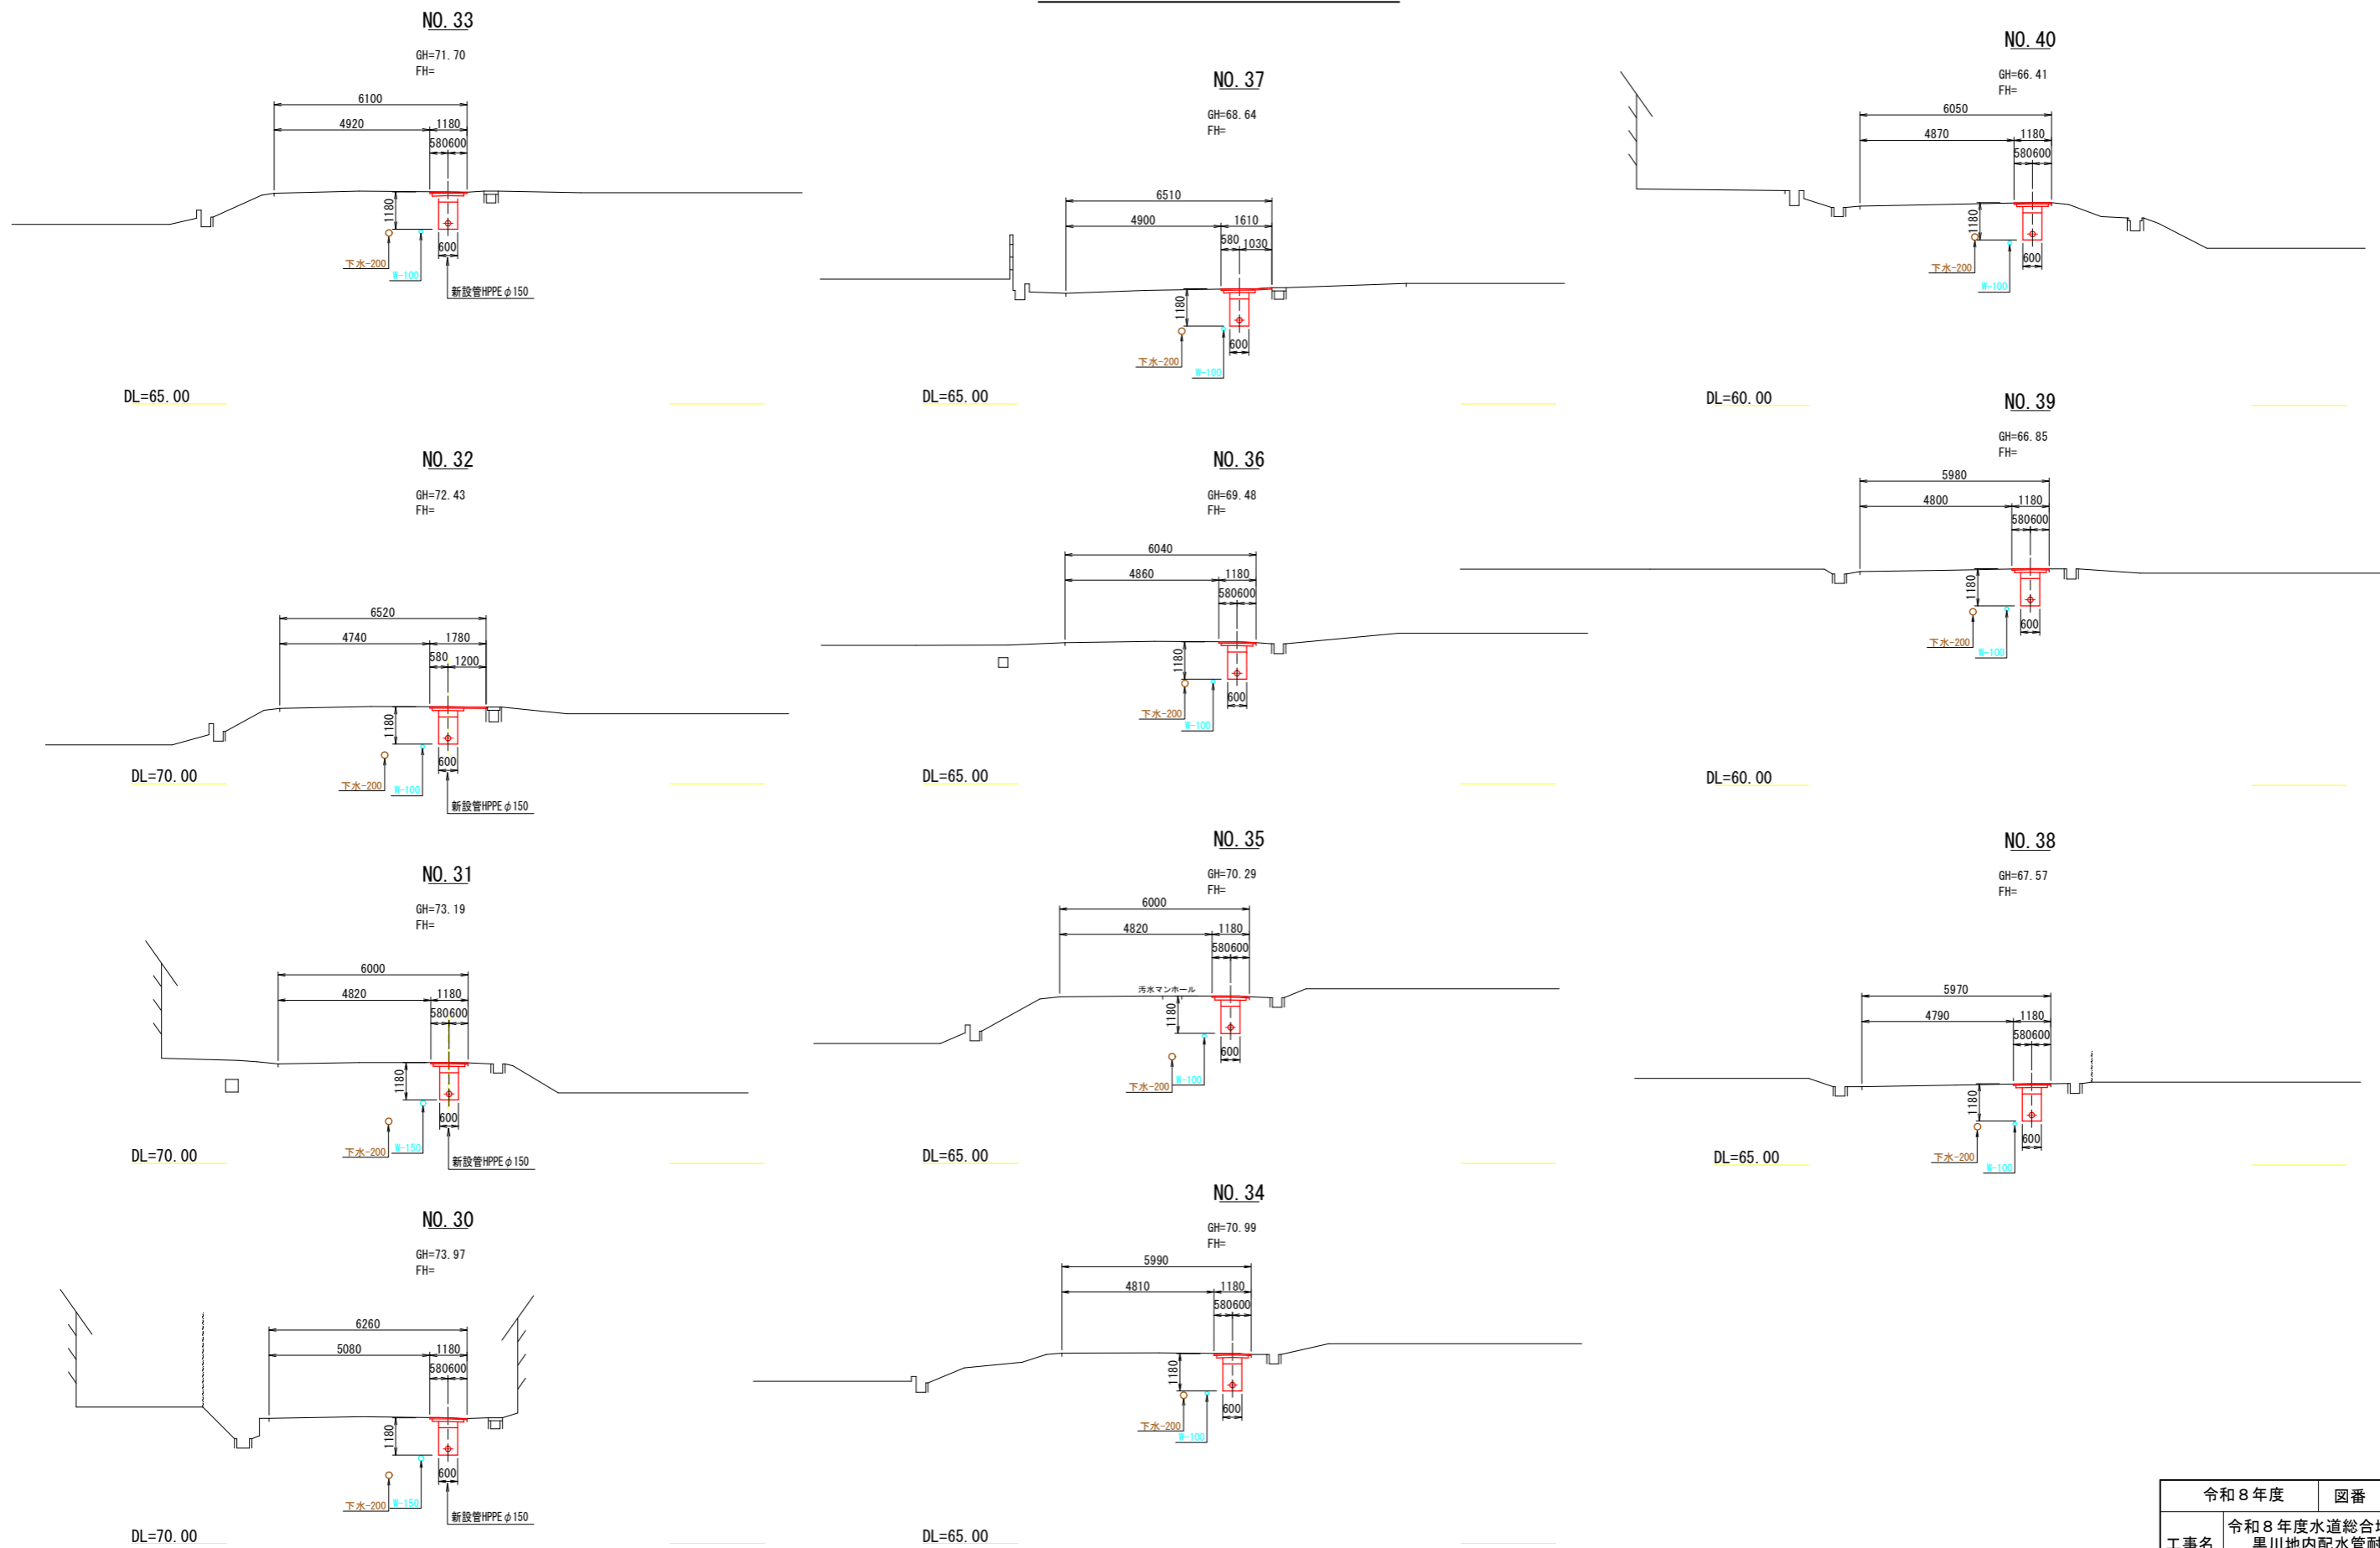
NO. 33
GH=71. 70
FH=
6100
4920
1180
580600
1180
600
下水-200
W-100
新設管HPPE φ150
DL=65. 00

NO. 37
GH=68. 64
FH=
6510
4900
1610
580
1030
1180
600
下水-200
W-100
DL=65. 00

NO. 40
GH=66. 41
FH=
6050
4870
1180
580600
1180
600
下水-200
W-100
DL=60. 00

NO. 32
GH=72. 43
FH=
6520
4740
1780
580
1200
1180
600
下水-200
W-100
新設管HPPE φ150
DL=70. 00

NO. 36
GH=69. 48
FH=
6040
4860
1180
580600
1180
600
下水-200
W-100
DL=65. 00

NO. 39
GH=66. 85
FH=
5980
4800
1180
580600
1180
600
下水-200
W-100
DL=60. 00

NO. 31
GH=73. 19
FH=
6000
4820
1180
580600
1180
600
下水-200
W-150
新設管HPPE φ150
DL=70. 00

NO. 35
GH=70. 29
FH=
6000
4820
1180
580600
汚水マンホール
1180
600
下水-200
W-100
DL=65. 00

NO. 38
GH=67. 57
FH=
5970
4790
1180
580600
1180
600
下水-200
W-100
DL=65. 00

NO. 30
GH=73. 97
FH=
6260
5080
1180
580600
1180
600
下水-200
W-150
新設管HPPE φ150
DL=70. 00

NO. 34
GH=70. 99
FH=
5990
4810
1180
580600
1180
600
下水-200
W-100
DL=65. 00

| 令和８年度 | 図番 |
|---|---|
| 工事名 | 令和８年度水道総合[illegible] 黒川地内配水管耐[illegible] |